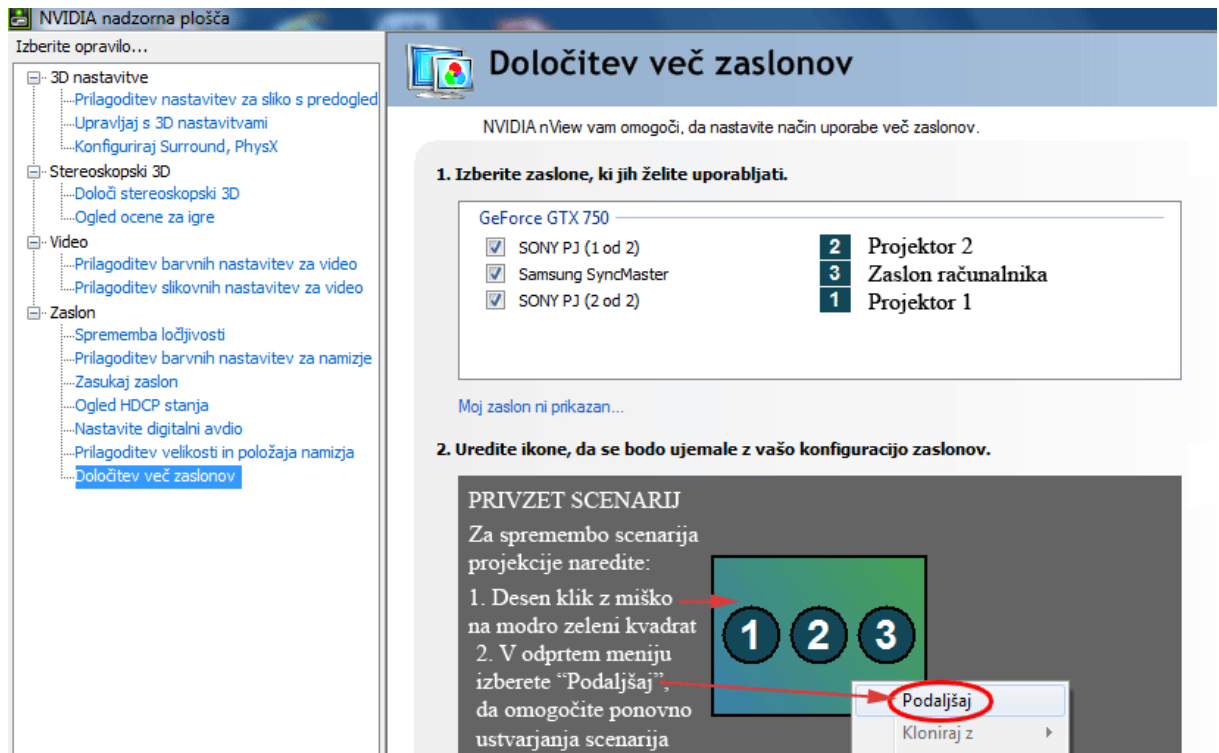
NVIDIA nadzorna plošča

Izberite opravilo...

3D nastavitve
Prilagoditev nastavitev za sliko s predogled
Upravljaj s 3D nastavitvami
Konfiguriraj Surround, PhysX
Stereoskopski 3D
Določi stereoskopski 3D
Ogled ocene za igre
Video
Prilagoditev barvnih nastavitev za video
Prilagoditev slikovnih nastavitev za video
Zaslon
Sprememba ločljivosti
Prilagoditev barvnih nastavitev za namizje
Zasukaj zaslon
Ogled HDCP stanja
Nastavite digitalni avdio
Prilagoditev velikosti in položaja namizja
Določitev več zaslonov

Določitev več zaslonov

NVIDIA nView vam omogoči, da nastavite način uporabe več zaslonov.

1. Izberite zaslone, ki jih želite uporabljati.

GeForce GTX 750
SONY PJ (1 od 2)
Samsung SyncMaster
SONY PJ (2 od 2)

2 Projektor 2
3 Zaslon računalnika
1 Projektor 1

Moj zaslon ni prikazan...

2. Uredite ikone, da se bodo ujemale z vašo konfiguracijo zaslonov.

PRIVZET SCENARIJ
Za spremembo scenarija projekcije naredite:
1. Desen klik z miško na modro zeleni kvadrat
2. V odprtem meniju izberete “Podaljšaj”, da omogočite ponovno ustvarjanja scenarija

1 2 3

Podaljšaj
Kloniraj z